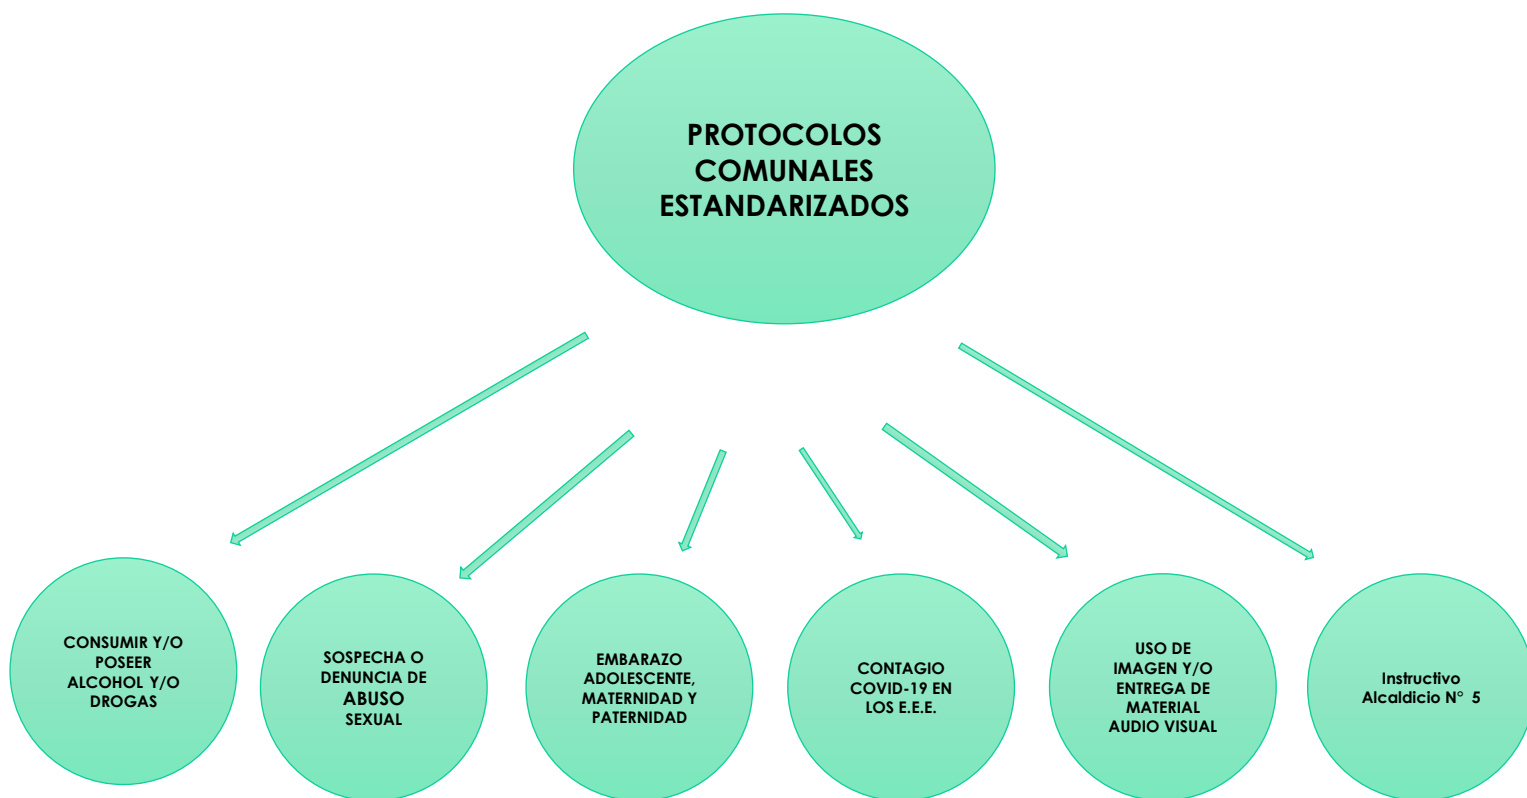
PROTOCOLOS COMUNALES ESTANDARIZADOS

CONSUMIR Y/O POSEER ALCOHOL Y/O DROGAS

SOSPECHA O DENUNCIA DE ABUSO SEXUAL

EMBARAZO ADOLESCENTE, MATERNIDAD Y PATERNIDAD

CONTAGIO COVID-19 EN LOS E.E.E.

USO DE IMAGEN Y/O ENTREGA DE MATERIAL AUDIO VISUAL

Instructivo Alcaldicio N° 5